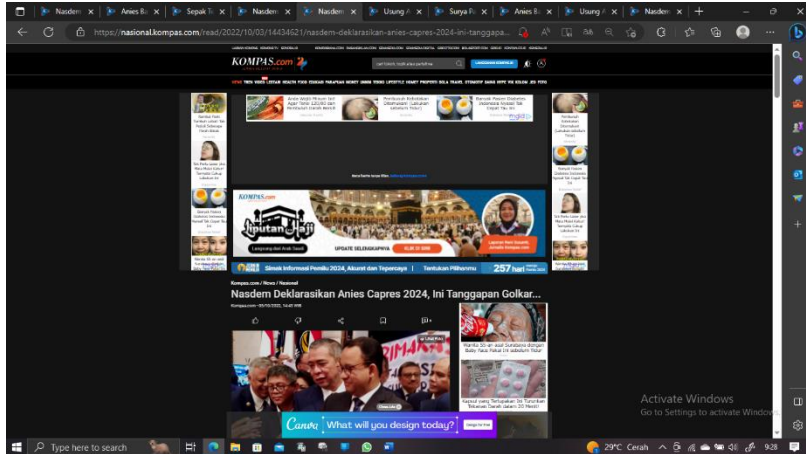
Nasdem × | Anies Ba × | Sepak T × | Nasdem × | Nasdem × | Usung A × | Surya Pa × | Anies B × | Usung A × | Nasdem × | +

https://nasional.kompas.com/read/2022/10/03/14434621/nasdem-deklarasikan-anies-capres-2024-ini-tanggapa...

KOMPAS.com

Anies Ahli Minum Air Agar Tetap 125/80 dan Kesehatan Ginjal Terjaga

Penduduk Kebiasaan Diabetes "Langsung" Sebelum Tidur!

Banyak Pasien Diabetes Disarankan Lakukan Hal Ini

KOMPAS.com

Liputan Haji

Langsung dari Arab Saudi

UPDATE SELENGKAPNYA

Simak Informasi Pemilu 2024, Akurat dan Terpercaya | Tentukan Pilihanmu | 257 hari

Kompas.com / News / Nasional

Nasdem Deklarasikan Anies Capres 2024, Ini Tanggapan Golkar...

Kompas.com - 03/10/2022, 14:43 WIB

Wanita 50-an asal Surabaya dengan Baby Face Pakai Ini sebelum Tidur

Kapsul yang Terlupakan Ini Turunkan Tekanan Darah dalam 20 Menit

Canva What will you design today?

Activate Windows
Go to Settings to activate Windows.

Type here to search

29°C Cerah 9:28